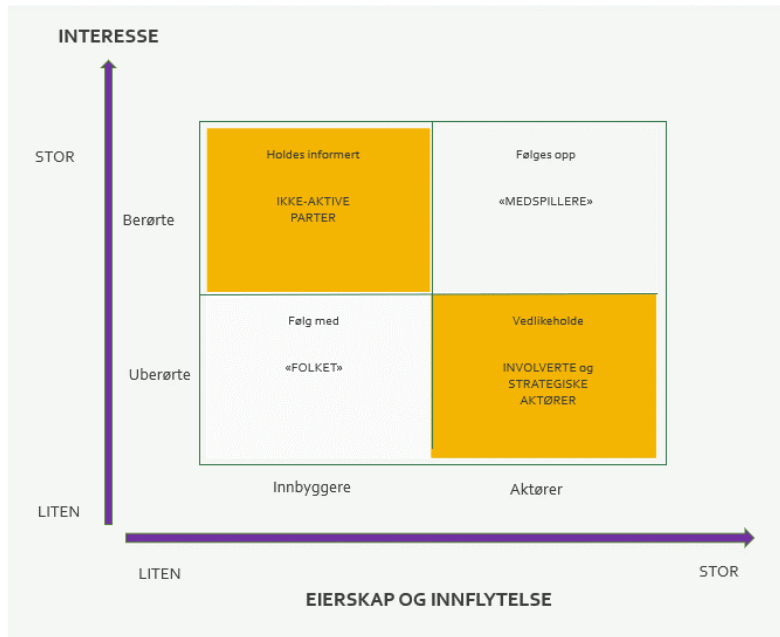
INTERESSE

STOR

Berørte

Uberørte

LITEN

Holdes informert

IKKE-AKTIVE PARTER

Følges opp

«MEDSPILLERE»

Følg med

«FOLKET»

Vedlikeholde

INVOLVERTE og STRATEGISKE AKTØRER

Innbyggere

Aktører

LITEN

STOR

EIERSKAP OG INNFLYTELSE